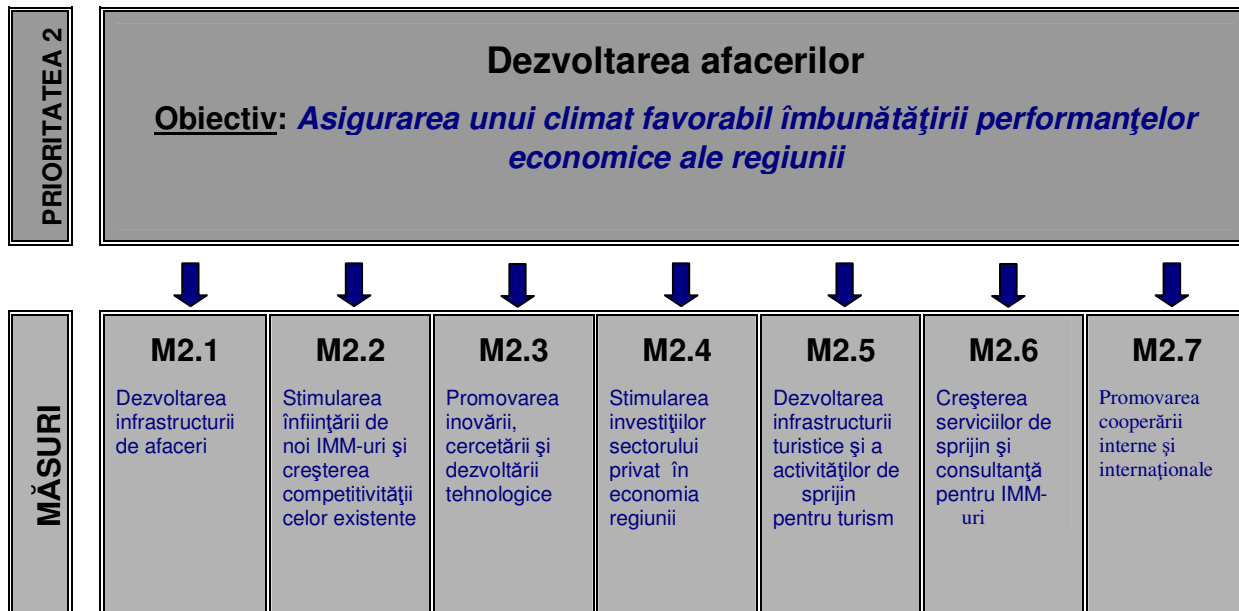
PRIORITATEA 2

Dezvoltarea afacerilor

Obiectiv: Asigurarea unui climat favorabil îmbunătăţirii performanţelor economice ale regiunii

MĂSURI

M2.1
Dezvoltarea infrastructurii de afaceri

M2.2
Stimularea înfiinţării de noi IMM-uri şi creşterea competitivităţii celor existente

M2.3
Promovarea inovării, cercetării şi dezvoltării tehnologice

M2.4
Stimularea investiţiilor sectorului privat în economia regiunii

M2.5
Dezvoltarea infrastructurii turistice şi a activităţilor de sprijin pentru turism

M2.6
Creşterea serviciilor de sprijin şi consultanţă pentru IMM-uri

M2.7
Promovarea cooperării interne şi internaţionale